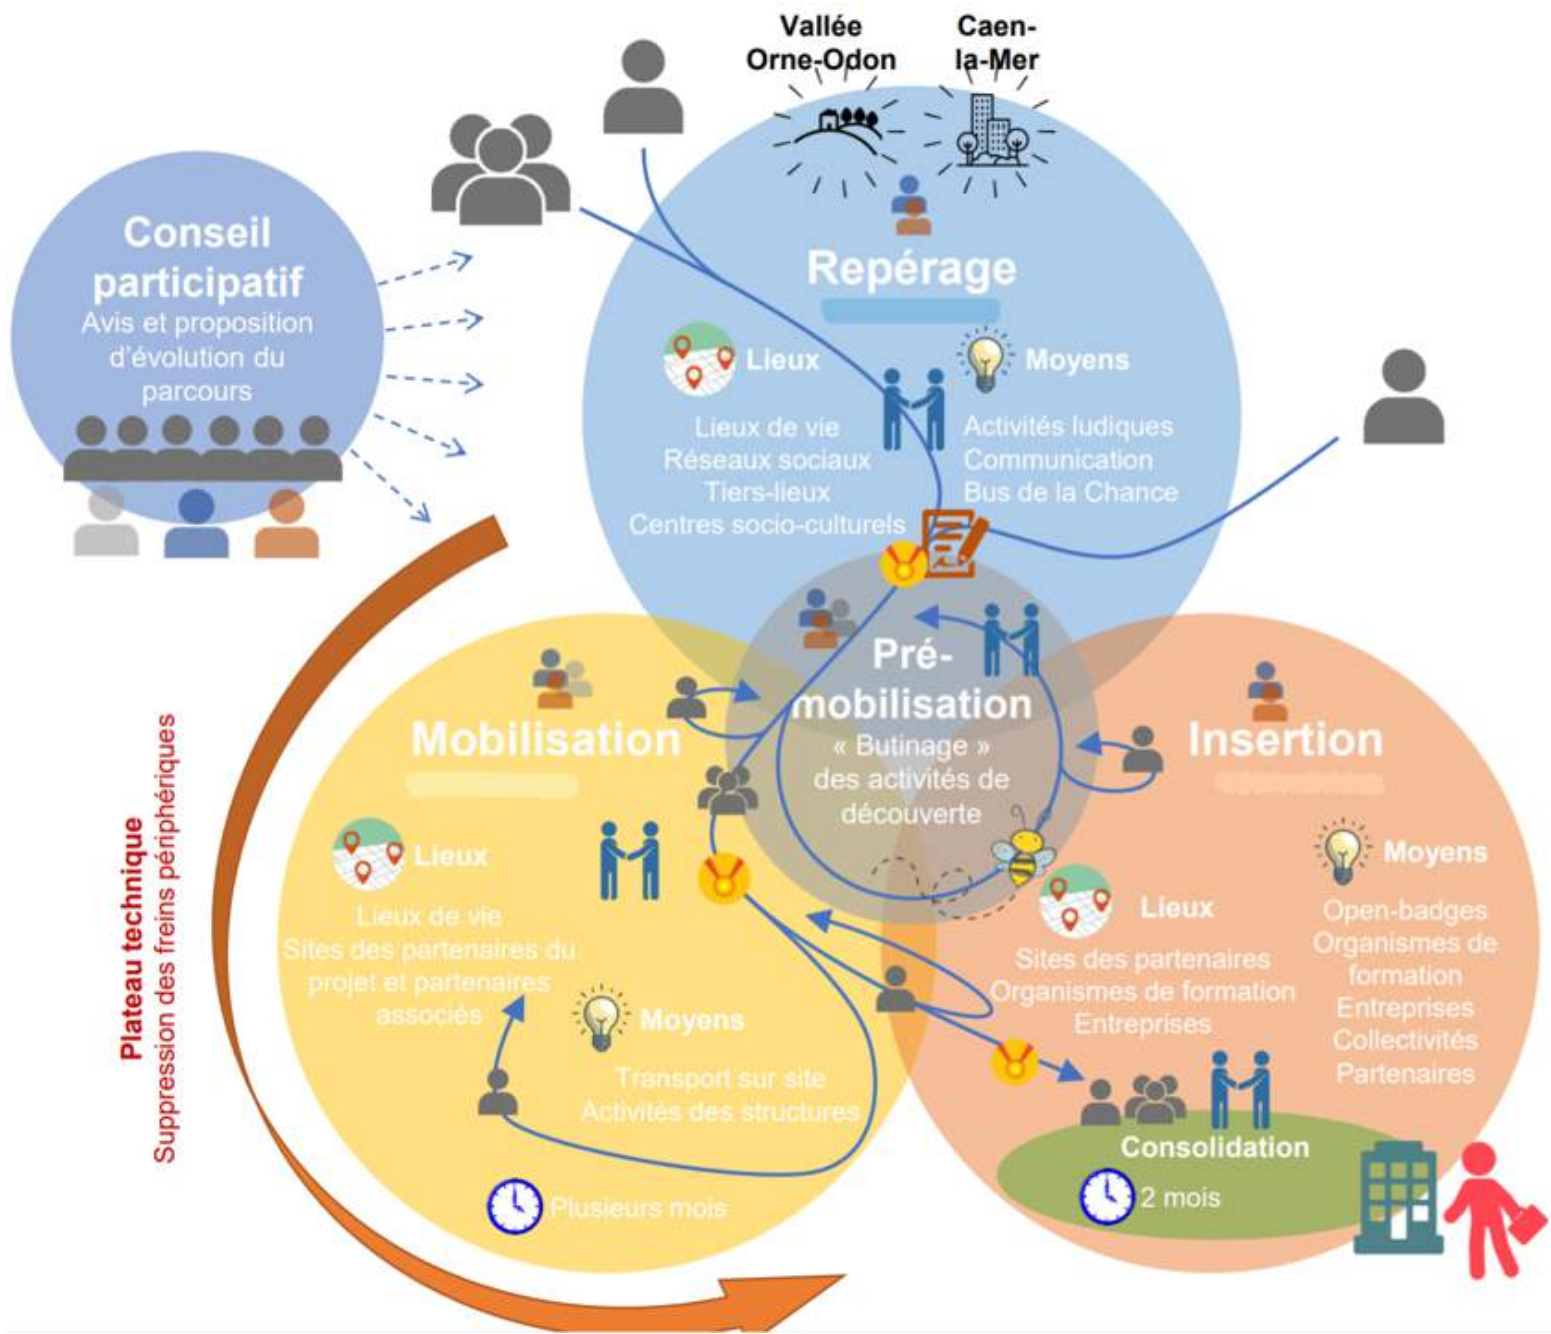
Vallée Orne-Odon

Caen-la-Mer

Conseil participatif
Avis et proposition d'évolution du parcours

Repérage

Lieux
Lieux de vie
Réseaux sociaux
Tiers-lieux
Centres socio-culturels

Moyens
Activités ludiques
Communication
Bus de la Chance

Pré-mobilisation
« Butinage » des activités de découverte

Mobilisation

Lieux
Lieux de vie
Sites des partenaires du projet et partenaires associés

Moyens
Transport sur site
Activités des structures

Plusieurs mois

Insertion

Lieux
Sites des partenaires
Organismes de formation
Entreprises

Moyens
Open-badges
Organismes de formation
Entreprises
Collectivités
Partenaires

Consolidation
2 mois

Plateau technique
Suppression des freins périphériques